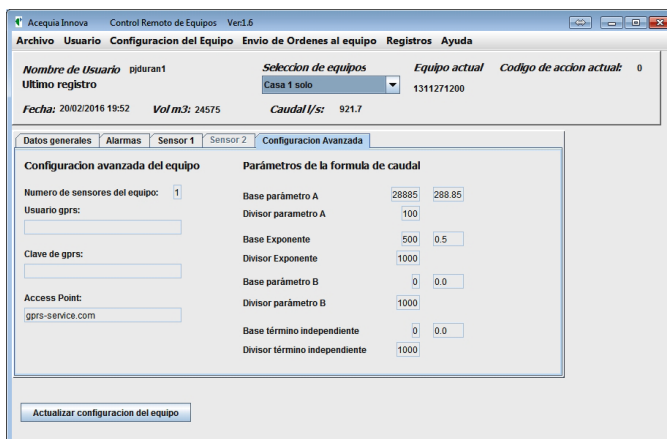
Acequia Innova Control Remoto de Equipos Ver:1.6

Archivo Usuario Configuracion del Equipo Envio de Ordenes al equipo Registros Ayuda

Nombre de Usuario pjduran1
Ultimo registro

Seleccion de equipos
Casa 1 solo

Equipo actual
1311271200

Codigo de accion actual: 0

Fecha: 20/02/2016 19:52 Vol m3: 24575 Caudal l/s: 921.7

Datos generales Alarmas Sensor 1 Sensor 2 Configuracion Avanzada

Configuracion avanzada del equipo

Numero de sensores del equipo: 1

Usuario gprs:

Clave de gprs:

Access Point:
gprs-service.com

Parámetros de la formula de caudal

| | | |
|---|---|---|
| Base parámetro A | 28885 | 288.85 |
| Divisor parametro A | 100 | |
| Base Exponente | 500 | 0.5 |
| Divisor Exponente | 1000 | |
| Base parámetro B | 0 | 0.0 |
| Divisor parámetro B | 1000 | |
| Base término independiente | 0 | 0.0 |
| Divisor término independiente | 1000 | |

Actualizar configuracion del equipo